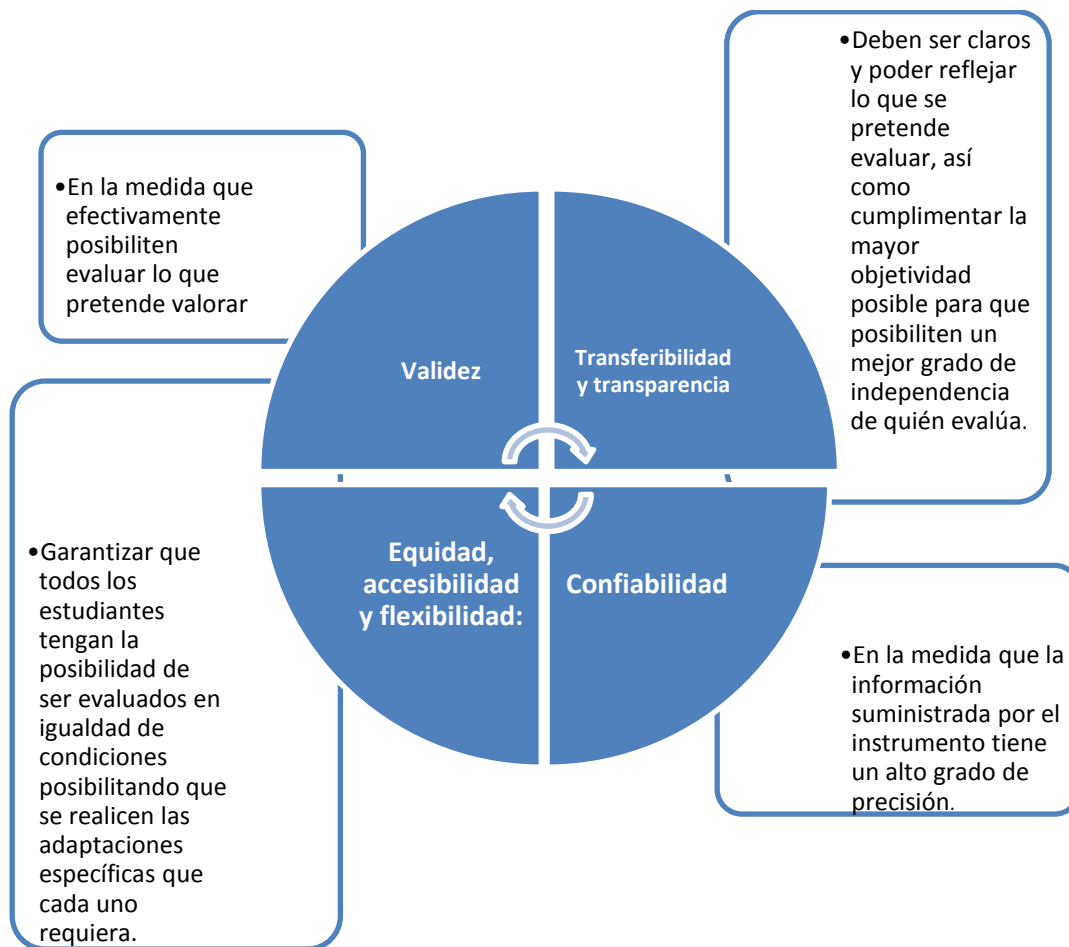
•En la medida que efectivamente posibiliten evaluar lo que pretende valorar

Validez

Transferibilidad y transparencia

•Deben ser claros y poder reflejar lo que se pretende evaluar, así como cumplimentar la mayor objetividad posible para que posibiliten un mejor grado de independencia de quién evalúa.

•Garantizar que todos los estudiantes tengan la posibilidad de ser evaluados en igualdad de condiciones posibilitando que se realicen las adaptaciones específicas que cada uno requiera.

Equidad, accesibilidad y flexibilidad:

Confiabilidad

•En la medida que la información suministrada por el instrumento tiene un alto grado de precisión.